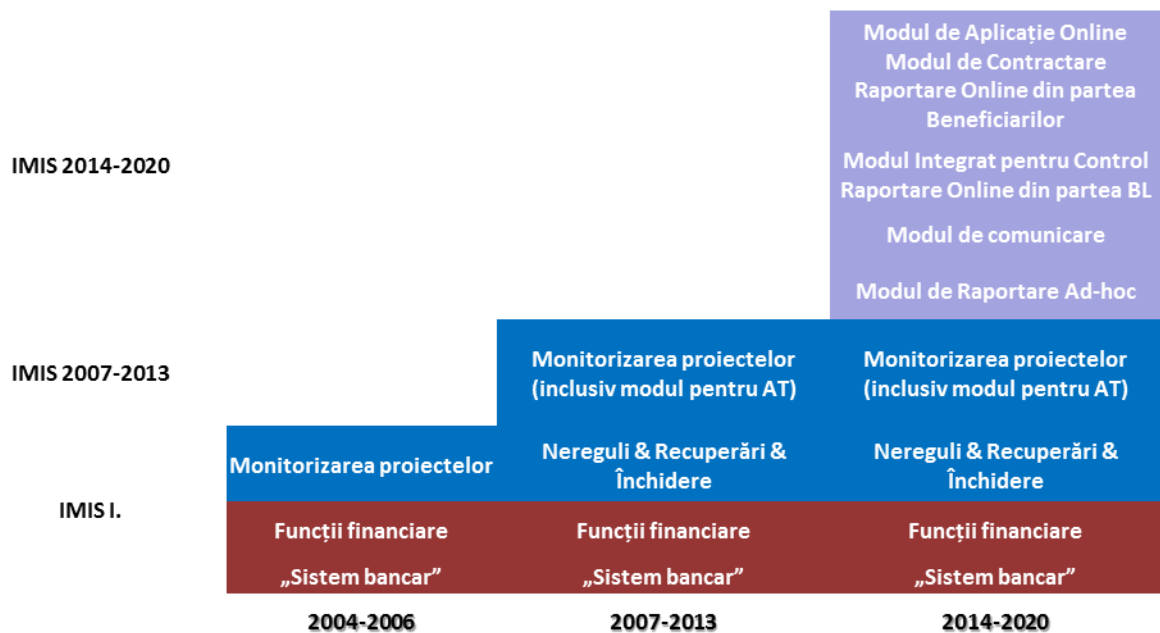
IMIS 2014-2020

IMIS 2007-2013

IMIS I.

Modul de Aplicație Online
Modul de Contractare
Raportare Online din partea Beneficiarilor
Modul Integrat pentru Control
Raportare Online din partea BL
Modul de comunicare
Modul de Raportare Ad-hoc

Monitorizarea proiectelor

Monitorizarea proiectelor (inclusiv modul pentru AT)
Nereguli & Recuperări & Închidere

Monitorizarea proiectelor (inclusiv modul pentru AT)
Nereguli & Recuperări & Închidere

Funcții financiare
„Sistem bancar"

Funcții financiare
„Sistem bancar"

Funcții financiare
„Sistem bancar"

2004-2006

2007-2013

2014-2020